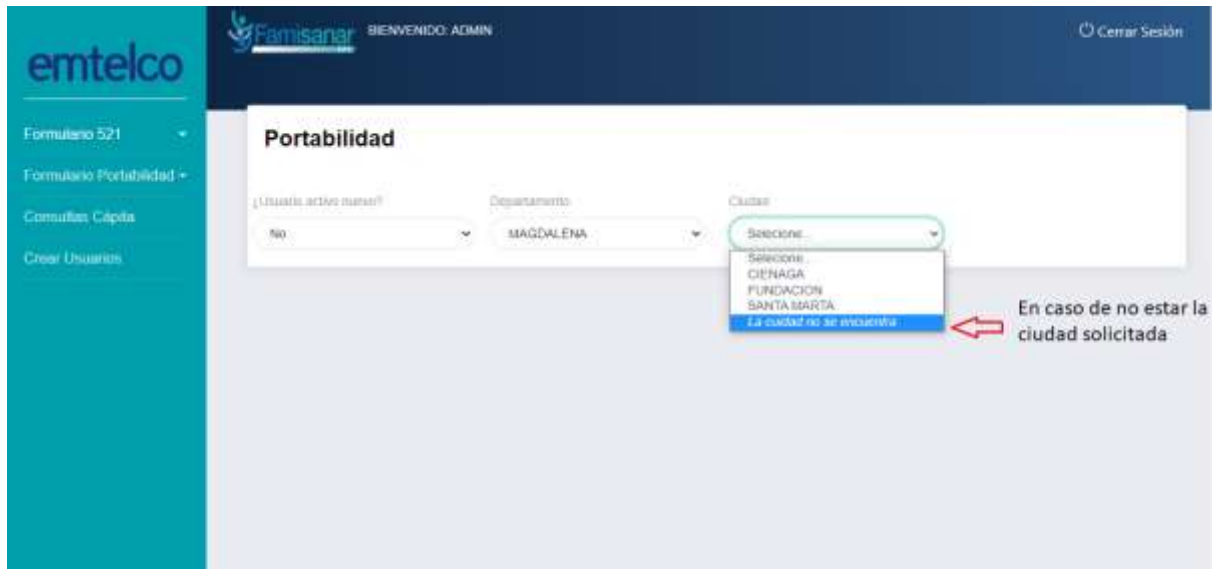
emtelco

Formulario 521

Formulario Portabilidad

Consultas Cápita

Crear Usuarios

Famisanar BIENVENIDO: ADMIN

Cerrar Sesión

Portabilidad

¿Usuario activo nuevo?

No

Departamento

MAGDALENA

Ciudad

Selecione..

Selecione..
CIENAGA
FUNDACION
SANTA MARTA
La ciudad no se encuentra

En caso de no estar la ciudad solicitada